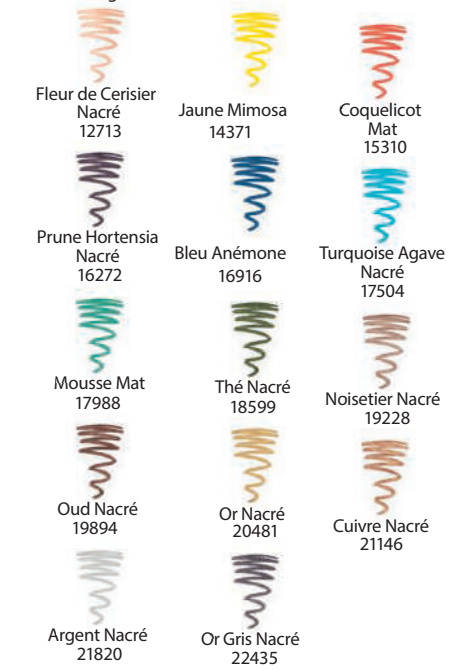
Fleur de Cerisier Nacré
12713

Jaune Mimosa
14371

Coquelicot Mat
15310

Prune Hortensia Nacré
16272

Bleu Anémone
16916

Turquoise Agave Nacré
17504

Mousse Mat
17988

Thé Nacré
18599

Noisetier Nacré
19228

Oud Nacré
19894

Or Nacré
20481

Cuivre Nacré
21146

Argent Nacré
21820

Or Gris Nacré
22435